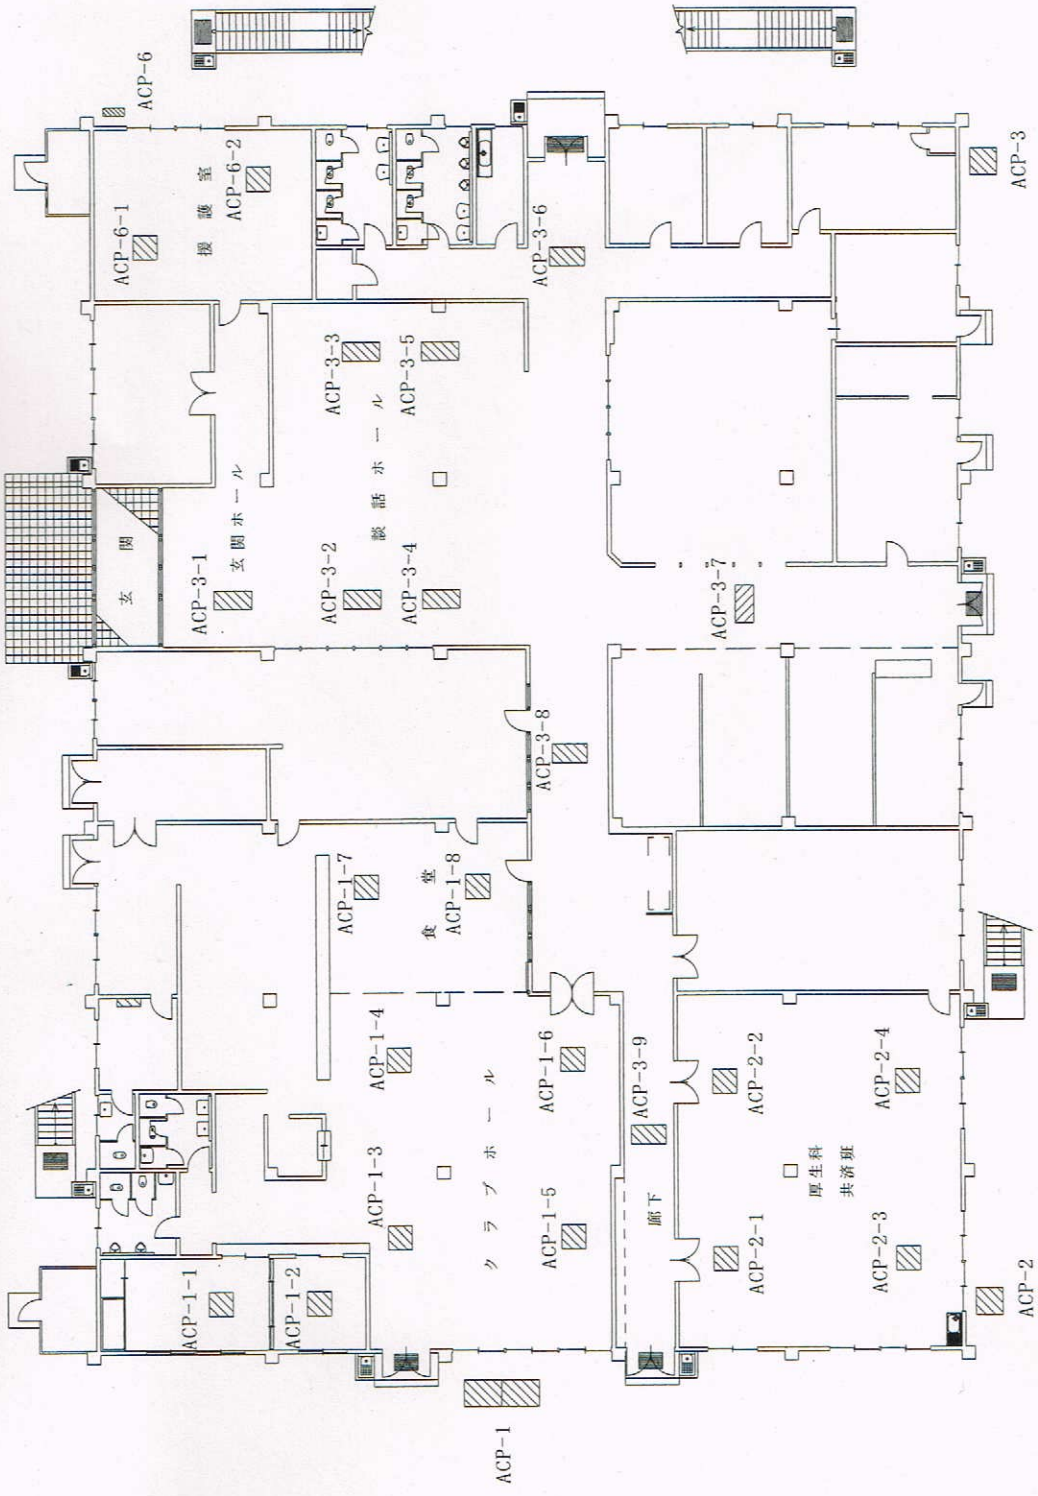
ACP-6
ACP-6-1
援護室
ACP-6-2
ACP-3-6
ACP-3
ACP-3-3
ACP-3-5
談話ホール
玄関ホール
玄関
ACP-3-1
ACP-3-2
ACP-3-4
ACP-3-7
ACP-3-8
ACP-1-7
食堂
ACP-1-8
ACP-1-4
ACP-1-6
ACP-3-9
ACP-2-2
ACP-2-4
クラブホール
ACP-1-3
ACP-1-5
廊下
厚生科
共済班
ACP-2-1
ACP-2-3
ACP-1-1
ACP-1-2
ACP-2
ACP-1